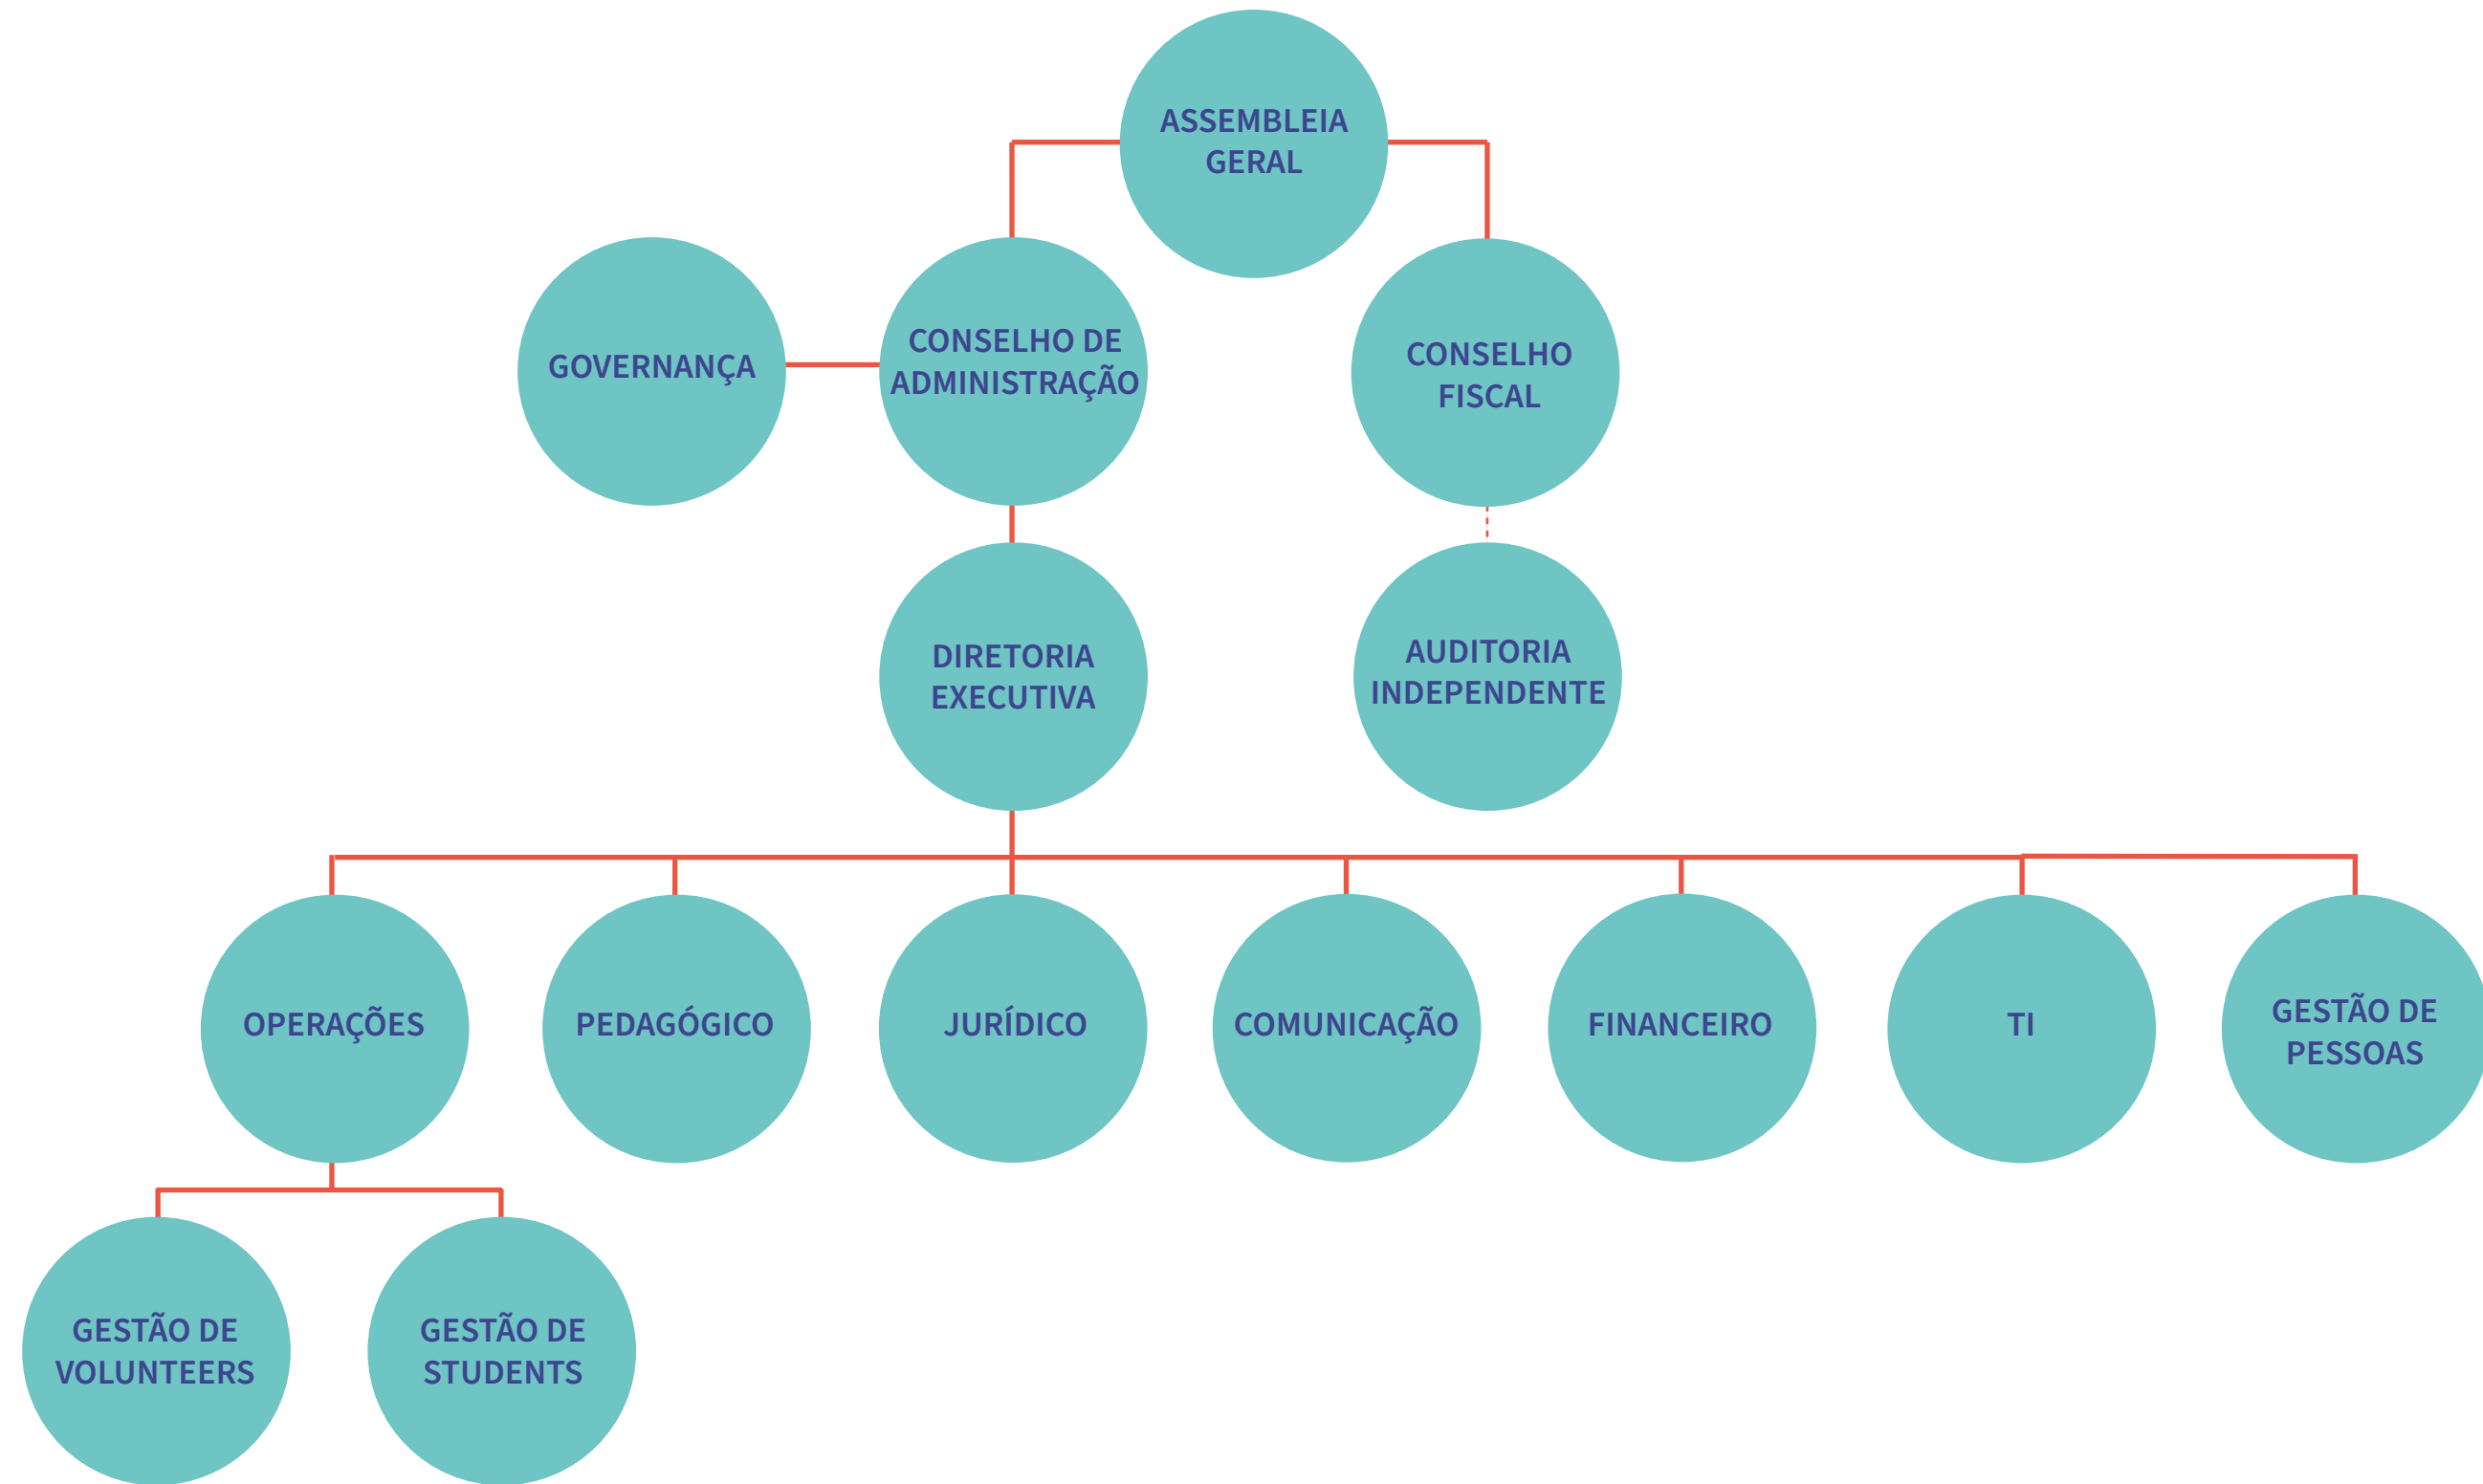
ASSEMBLEIA GERAL

GOVERNANÇA

CONSELHO DE ADMINISTRAÇÃO

CONSELHO FISCAL

DIRETORIA EXECUTIVA

AUDITORIA INDEPENDENTE

OPERAÇÕES

PEDAGÓGICO

JURÍDICO

COMUNICAÇÃO

FINANCEIRO

TI

GESTÃO DE PESSOAS

GESTÃO DE VOLUNTEERS

GESTÃO DE STUDENTS